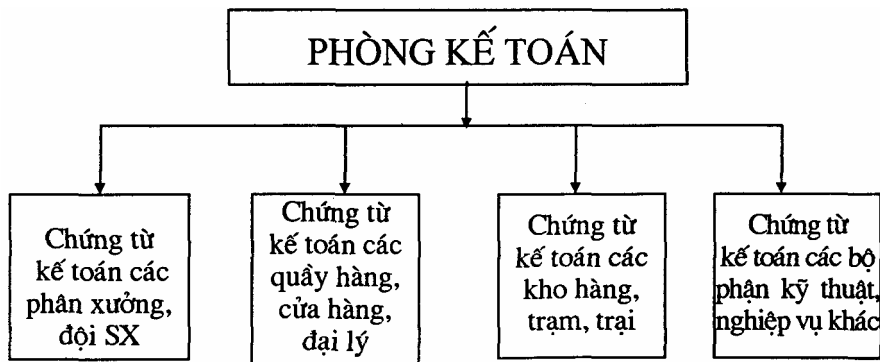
PHÒNG KẾ TOÁN

Chứng từ kế toán các phân xưởng, đội SX

Chứng từ kế toán các quầy hàng, cửa hàng, đại lý

Chứng từ kế toán các kho hàng, trạm, trại

Chứng từ kế toán các bộ phận kỹ thuật, nghiệp vụ khác